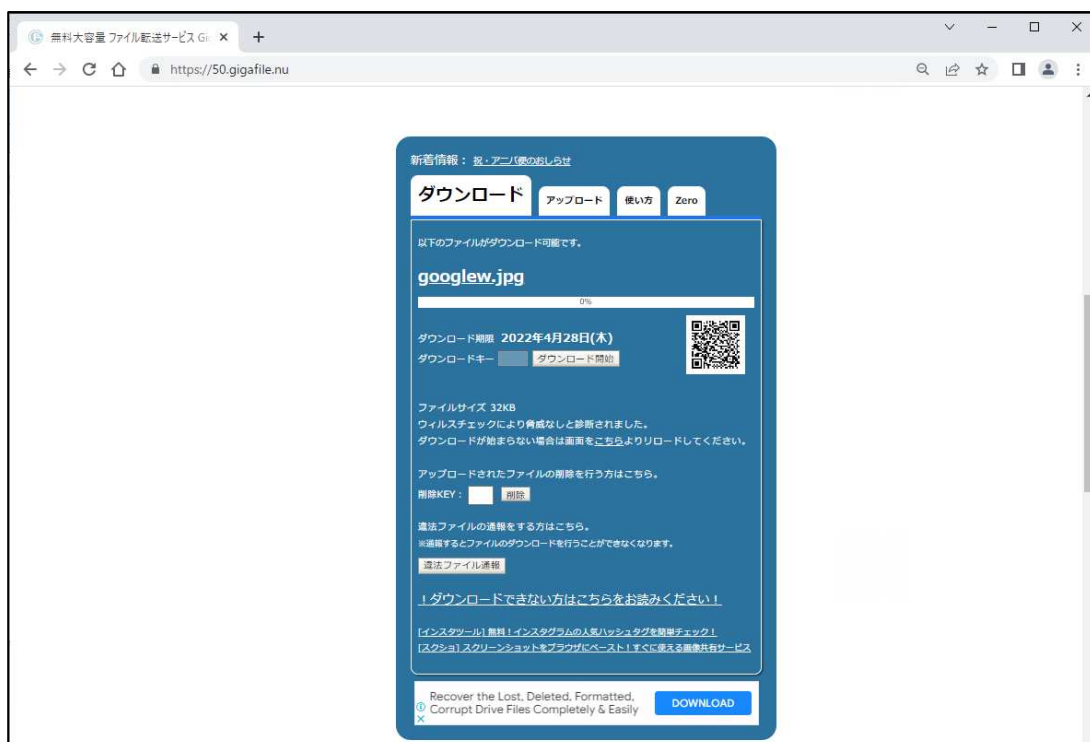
無料大容量 ファイル転送サービス Gi ×
+
https://50.gigafile.nu

新着情報： 祝・アニバ便のおしらせ

ダウンロード
アップロード
使い方
Zero

以下のファイルがダウンロード可能です。

googlew.jpg

0%

ダウンロード期限 2022年4月28日(木)
ダウンロードキー
ダウンロード開始

ファイルサイズ 32KB
ウィルスチェックにより脅威なしと診断されました。
ダウンロードが始まらない場合は画面をこちらよりリロードしてください。

アップロードされたファイルの削除を行う方はこちら。
削除KEY：
削除

違法ファイルの通報をする方はこちら。
※通報するとファイルのダウンロードを行うことができなくなります。
違法ファイル通報

！ダウンロードできない方はこちらをお読みください！

[インスタツール] 無料！インスタグラムの人気ハッシュタグを簡単チェック！
[スクショ] スクリーンショットをブラウザにペースト！すぐに使える画像共有サービス

Recover the Lost, Deleted, Formatted, Corrupt Drive Files Completely & Easily
DOWNLOAD